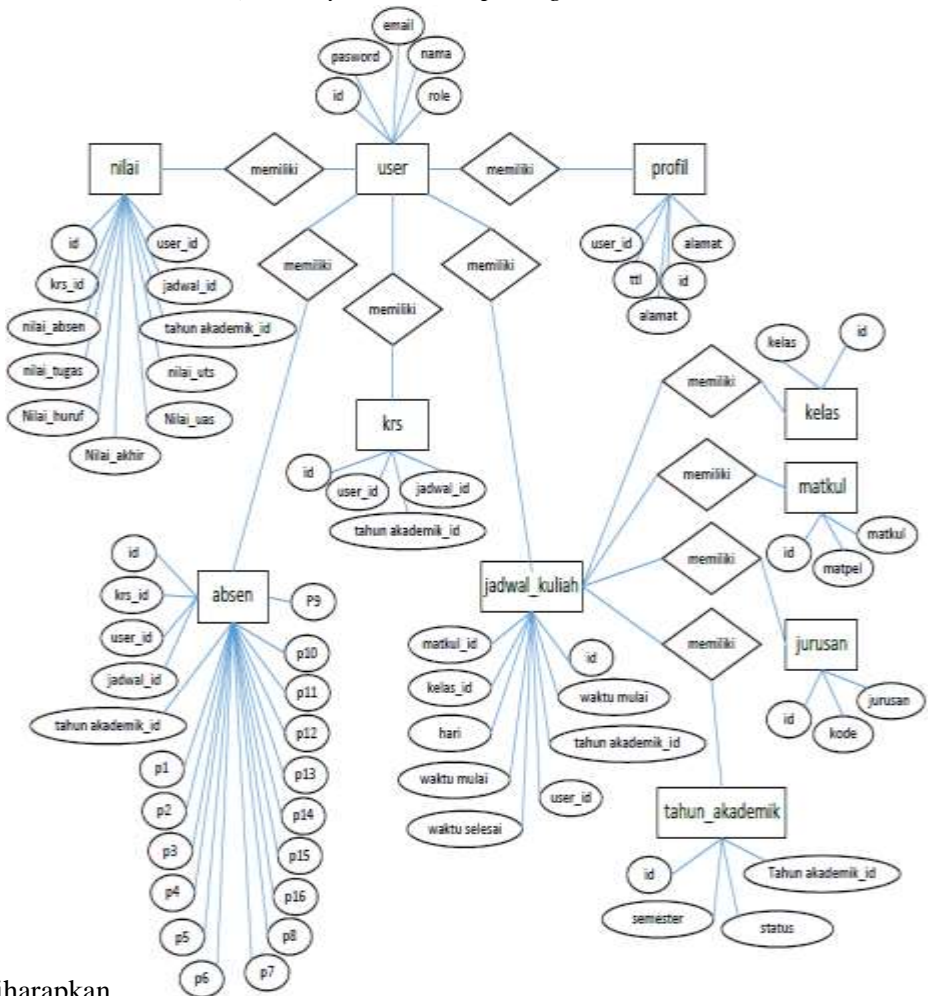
email
pasword
nama
id
role
nilai
memiliki
user
memiliki
profil
memiliki
memiliki
user_id
alamat
id
user_id
ttl
id
krs_id
jadwal_id
alamat
memiliki
nilai_absen
tahun akademik_id
kelas
id
nilai_tugas
nilai_uts
memiliki
Nilai_huruf
Nilai_uas
kelas
krs
Nilai_akhir
memiliki
matkul
id
jadwal_id
user_id
id
matkul
tahun akademik_id
matpel
memiliki
id
absen
P9
jadwal_kuliah
krs_id
user_id
memiliki
jurusan
p10
matkul_id
id
jadwal_id
p11
jurusan
kelas_id
waktu mulai
tahun akademik_id
id
p12
kode
hari
tahun akademik_id
p1
p13
waktu mulai
p2
p14
user_id
tahun_akademik
p3
p15
waktu selesai
id
Tahun akademik_id
p4
p16
semester
status
p5
p8
p6
p7
harapkan